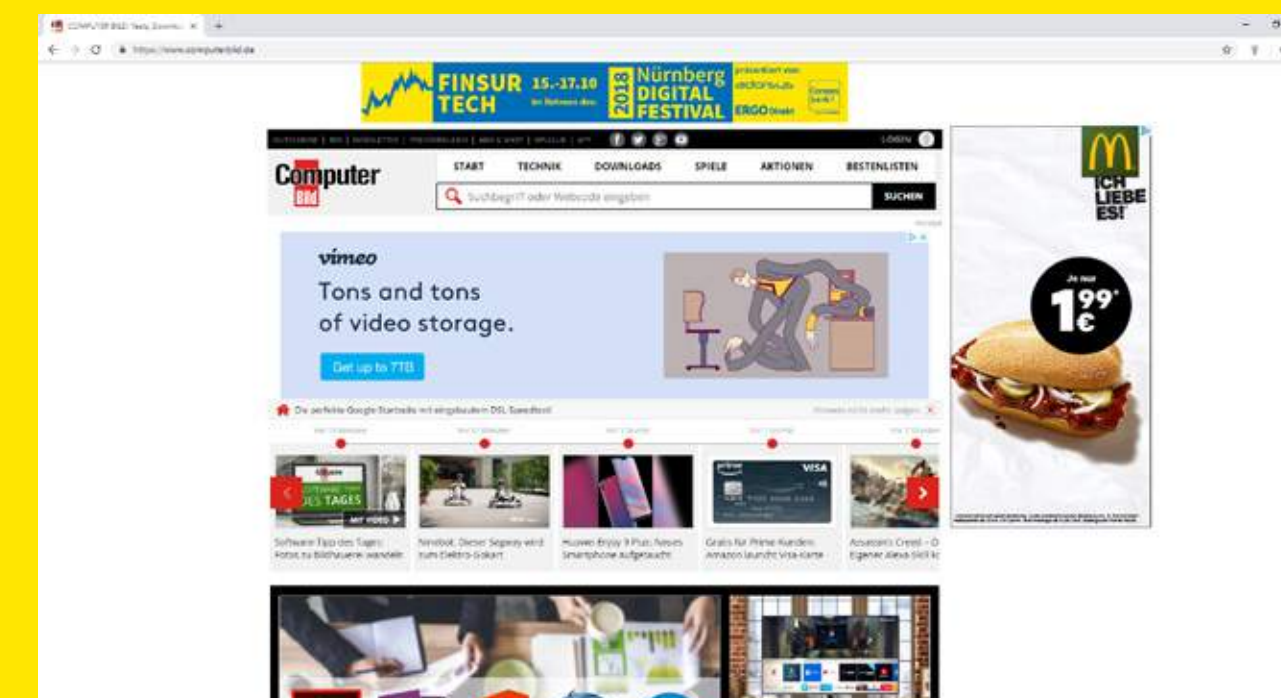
COMPUTER BILD: Tests, Downlo... ×

https://www.computerbild.de

FINSUR TECH 15.-17.10 im Rahmen des 2018 Nürnberg DIGITAL FESTIVAL präsentiert von: ERGO Direkt

LOGIN

Computer Bild

START TECHNIK DOWNLOADS SPIELE AKTIONEN BESTENLISTEN

Suchbegriff oder Webcode eingeben SUCHEN

vimeo

Tons and tons of video storage.

Get up to 7TB

Die perfekte Google Startseite mit eingebautem DSL Speedtest!

DES TAGES

MIT VIDEO

Software-Tipp des Tages: Fotos zu Bildhauerei wandeln

Ninebot: Dieser Segway wird zum Elektro-Gokart

Huawei Enjoy 9 Plus: Neues Smartphone aufgetaucht

Gratis für Prime-Kunden: Amazon launcht Visa-Karte

VISA

Assassin's Creed – O... Eigener Alexa Skill k...

ICH LIEBE ES!

Je nur 1,99 €